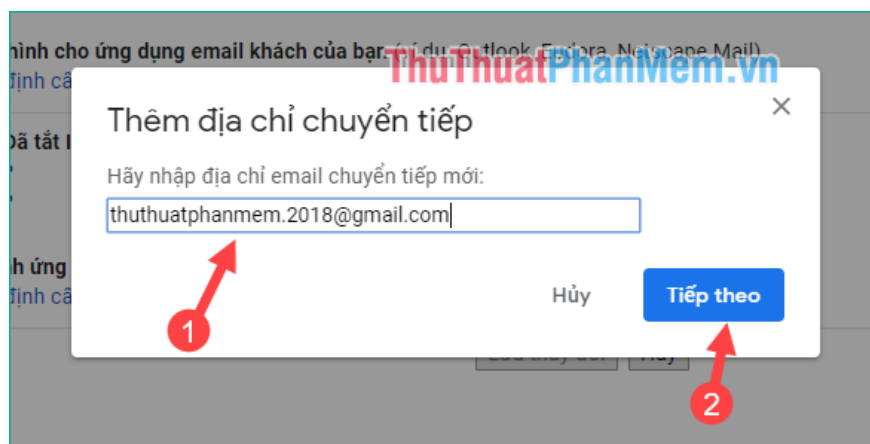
hình cho ứng dụng email khách của bạn (ví dụ Outlook, Eudora, Netscape Mail)
định cấ

ThuThuatPhanMem.vn

Đã tắt

h ứng
định cấ

Thêm địa chỉ chuyển tiếp

×

Hãy nhập địa chỉ email chuyển tiếp mới:

thuthuatphanmem.2018@gmail.com

Hủy

Tiếp theo

1

2

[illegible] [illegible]